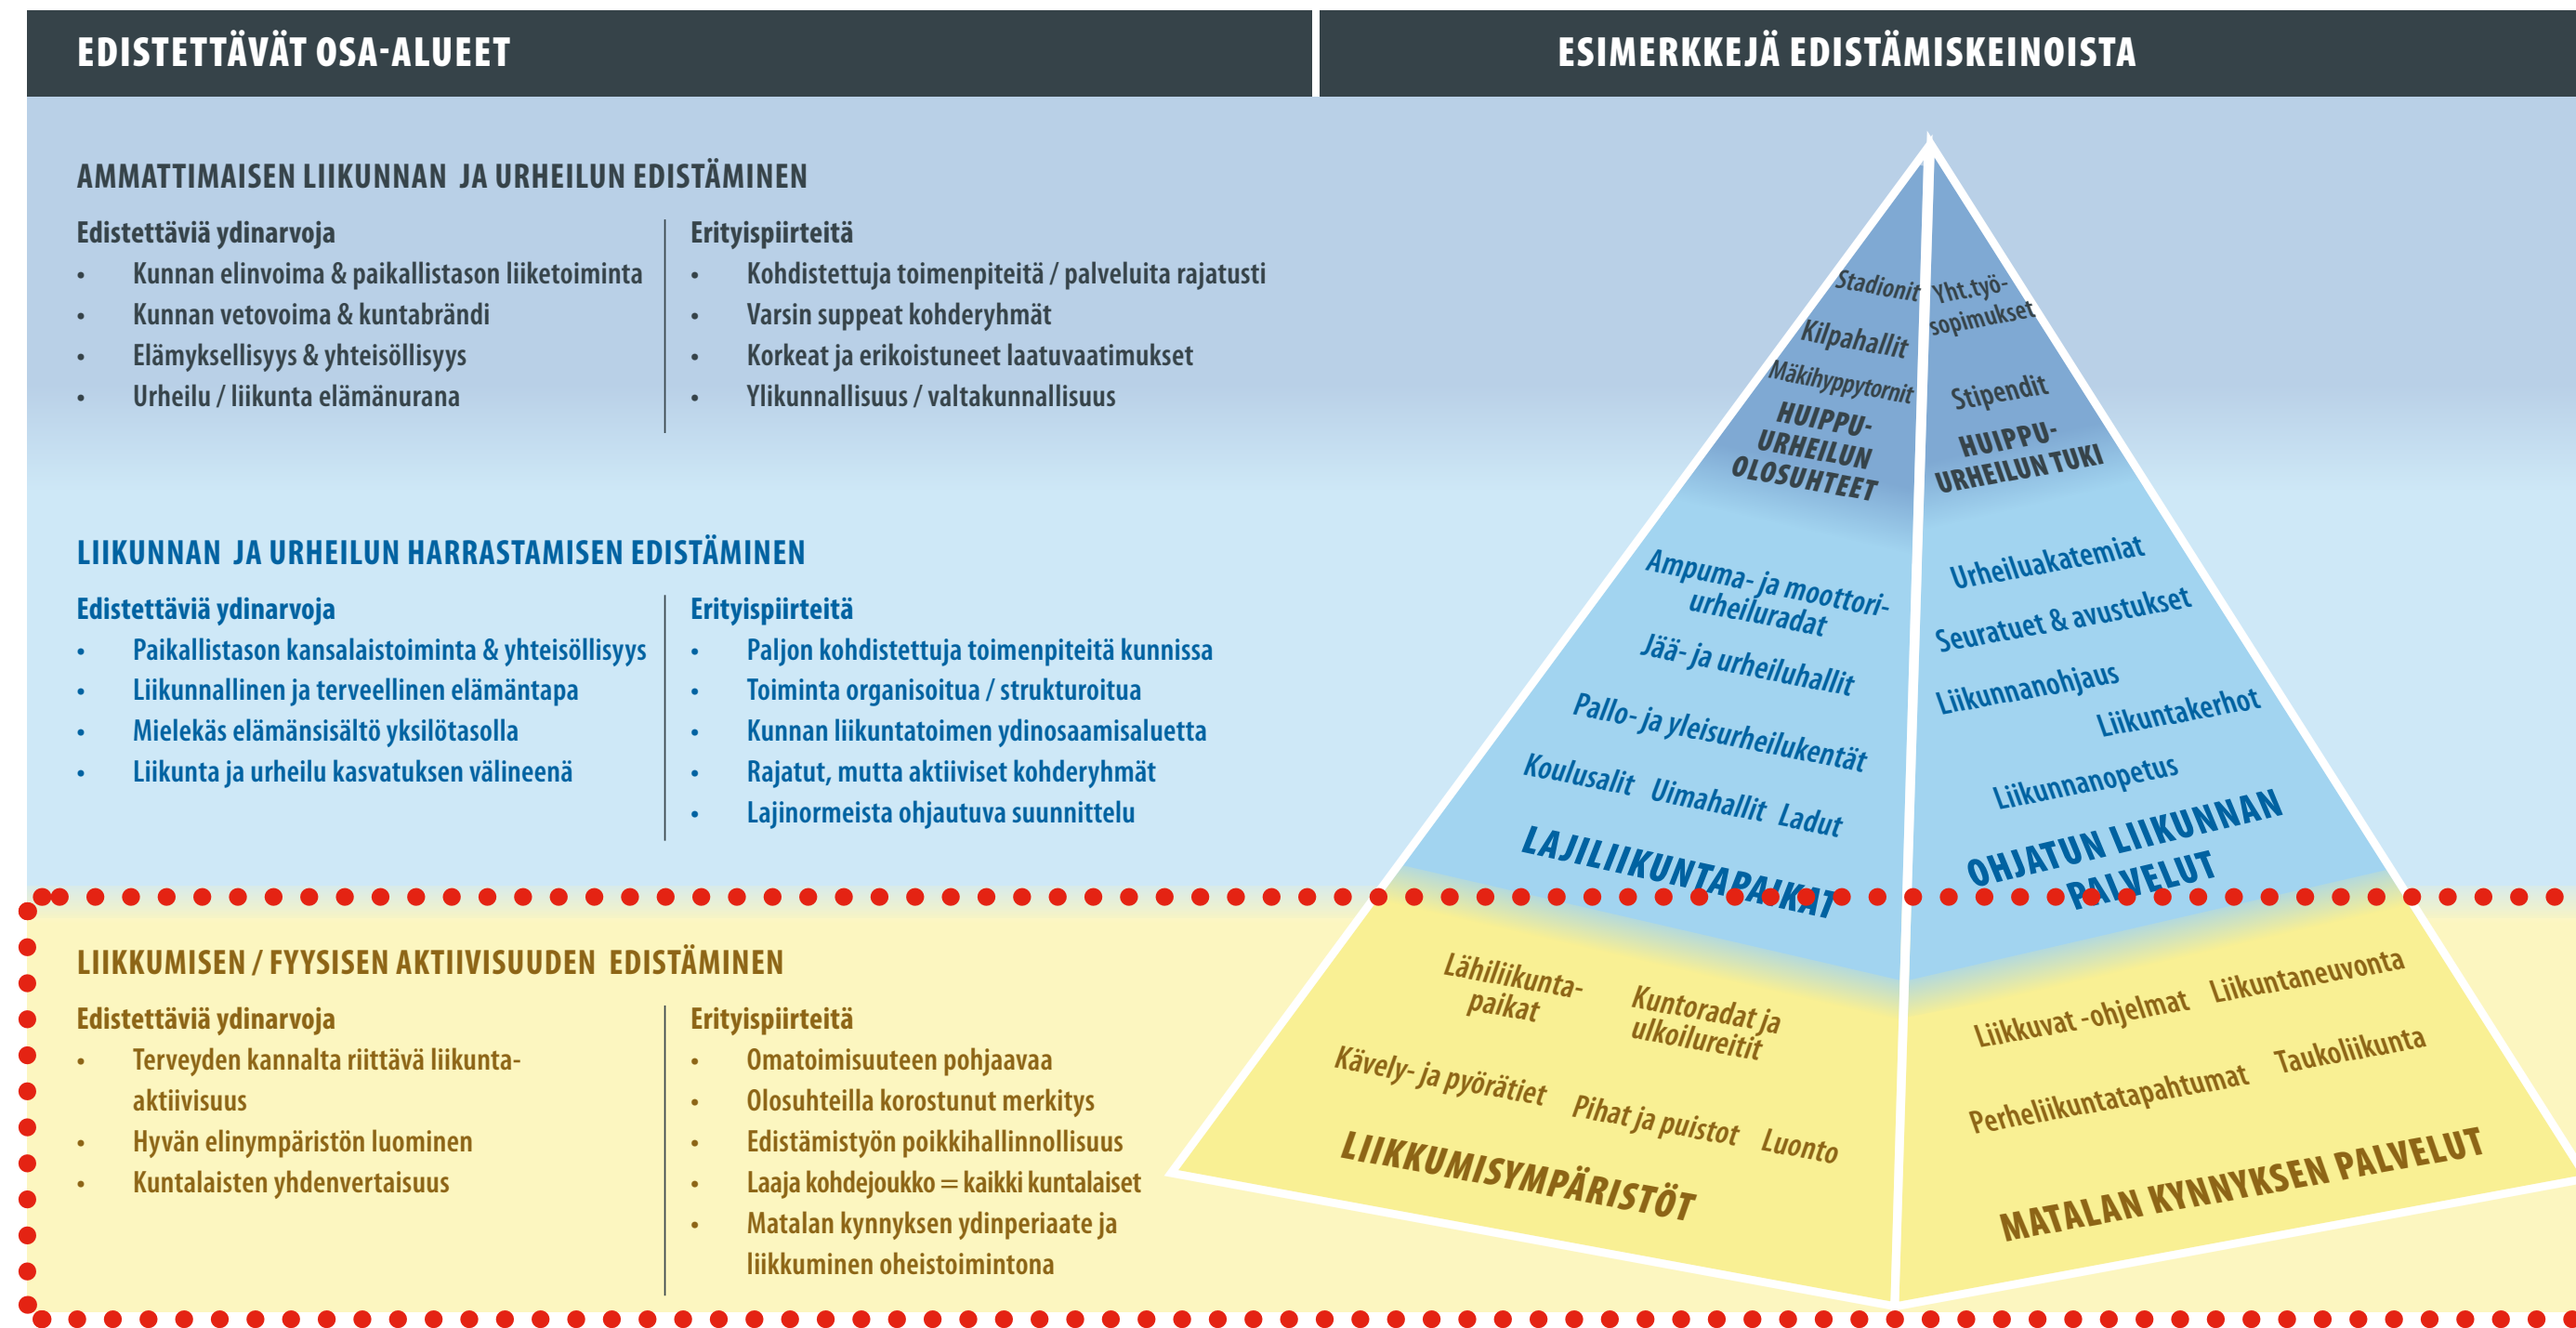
EDISTETTÄVÄT OSA-ALUEET

ESIMERKKEJÄ EDISTÄMISKEINOISTA

AMMATTIMAISEN LIIKUNNAN JA URHEILUN EDISTÄMINEN

Edistettäviä ydinarvoja
• Kunnan elinvoima & paikallistason liiketoiminta
• Kunnan vetovoima & kuntabrändi
• Elämyksellisyys & yhteisöllisyys
• Urheilu / liikunta elämänurana

Erityispiirteitä
• Kohdistettuja toimenpiteitä / palveluita rajatusti
• Varsin suppeat kohderyhmät
• Korkeat ja erikoistuneet laatuvaatimukset
• Ylikunnallisuus / valtakunnallisuus

LIIKUNNAN JA URHEILUN HARRASTAMISEN EDISTÄMINEN

Edistettäviä ydinarvoja
• Paikallistason kansalaistoiminta & yhteisöllisyys
• Liikunnallinen ja terveellinen elämäntapa
• Mielekäs elämänsisältö yksilötasolla
• Liikunta ja urheilu kasvatuksen välineenä

Erityispiirteitä
• Paljon kohdistettuja toimenpiteitä kunnissa
• Toiminta organisoitua / strukturoitua
• Kunnan liikuntatoimen ydinosaamisaluetta
• Rajatut, mutta aktiiviset kohderyhmät
• Lajinormeista ohjautuva suunnittelu

LIIKKUMISEN / FYYSISEN AKTIIVISUUDEN EDISTÄMINEN

Edistettäviä ydinarvoja
• Terveyden kannalta riittävä liikunta-aktiivisuus
• Hyvän elinympäristön luominen
• Kuntalaisten yhdenvertaisuus

Erityispiirteitä
• Omatoimisuuteen pohjaavaa
• Olosuhteilla korostunut merkitys
• Edistämistyön poikkihallinnollisuus
• Laaja kohdejoukko = kaikki kuntalaiset
• Matalan kynnyksen ydinperiaate ja liikkuminen oheistoimintona

Stadionit
Kilpahallit
Mäkihyppytornit
HUIPPU-URHEILUN OLOSUHTEET

Yht.työ-sopimukset
Stipendit
HUIPPU-URHEILUN TUKI

Ampuma- ja moottori-urheiluradat
Jää- ja urheiluhallit
Pallo- ja yleisurheilukentät
Koulusalit Uimahallit Ladut
LAJILIIKUNTAPAIKAT

Urheiluakatemiat
Seuratuet & avustukset
Liikunnanohjaus
Liikuntakerhot
Liikunnanopetus
OHJATUN LIIKUNNAN PALVELUT

Lähiliikunta-paikat
Kuntoradat ja ulkoilureitit
Kävely- ja pyörätiet
Pihat ja puistot Luonto
LIIKKUMISYMPÄRISTÖT

Liikkuvat -ohjelmat Liikuntaneuvonta
Perheliikuntatapahtumat Taukoliikunta
MATALAN KYNNYKSEN PALVELUT